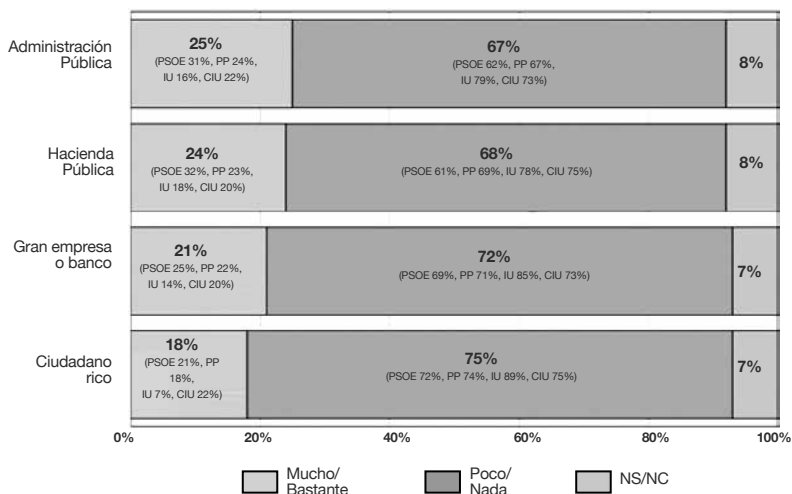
Administración Pública
25%
(PSOE 31%, PP 24%, IU 16%, CIU 22%)
67%
(PSOE 62%, PP 67%, IU 79%, CIU 73%)
8%

Hacienda Pública
24%
(PSOE 32%, PP 23%, IU 18%, CIU 20%)
68%
(PSOE 61%, PP 69%, IU 78%, CIU 75%)
8%

Gran empresa o banco
21%
(PSOE 25%, PP 22%, IU 14%, CIU 20%)
72%
(PSOE 69%, PP 71%, IU 85%, CIU 73%)
7%

Ciudadano rico
18%
(PSOE 21%, PP 18%, IU 7%, CIU 22%)
75%
(PSOE 72%, PP 74%, IU 89%, CIU 75%)
7%

0% 20% 40% 60% 80% 100%

Mucho/ Bastante
Poco/ Nada
NS/NC